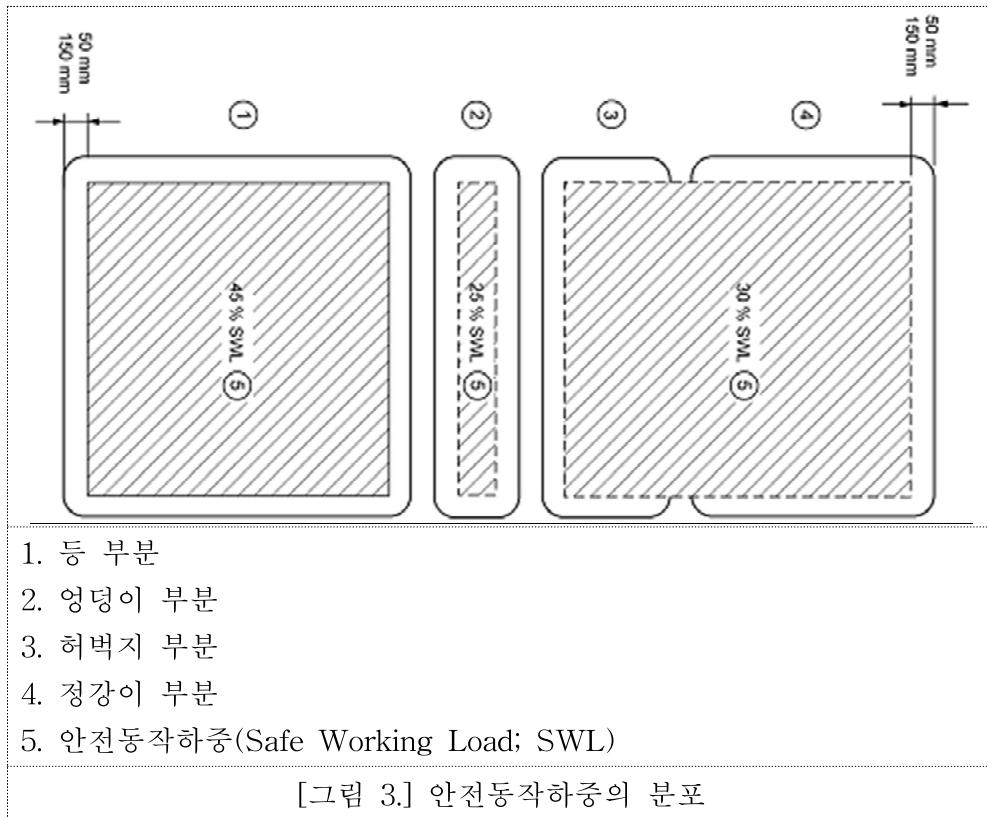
50 mm
150 mm

①

②

③

④

50 mm
150 mm

45 % SWL ⑤

25 % SWL ⑤

30 % SWL ⑤

1. 등 부분
2. 엉덩이 부분
3. 허벅지 부분
4. 정강이 부분
5. 안전동작하중(Safe Working Load; SWL)

[그림 3.] 안전동작하중의 분포